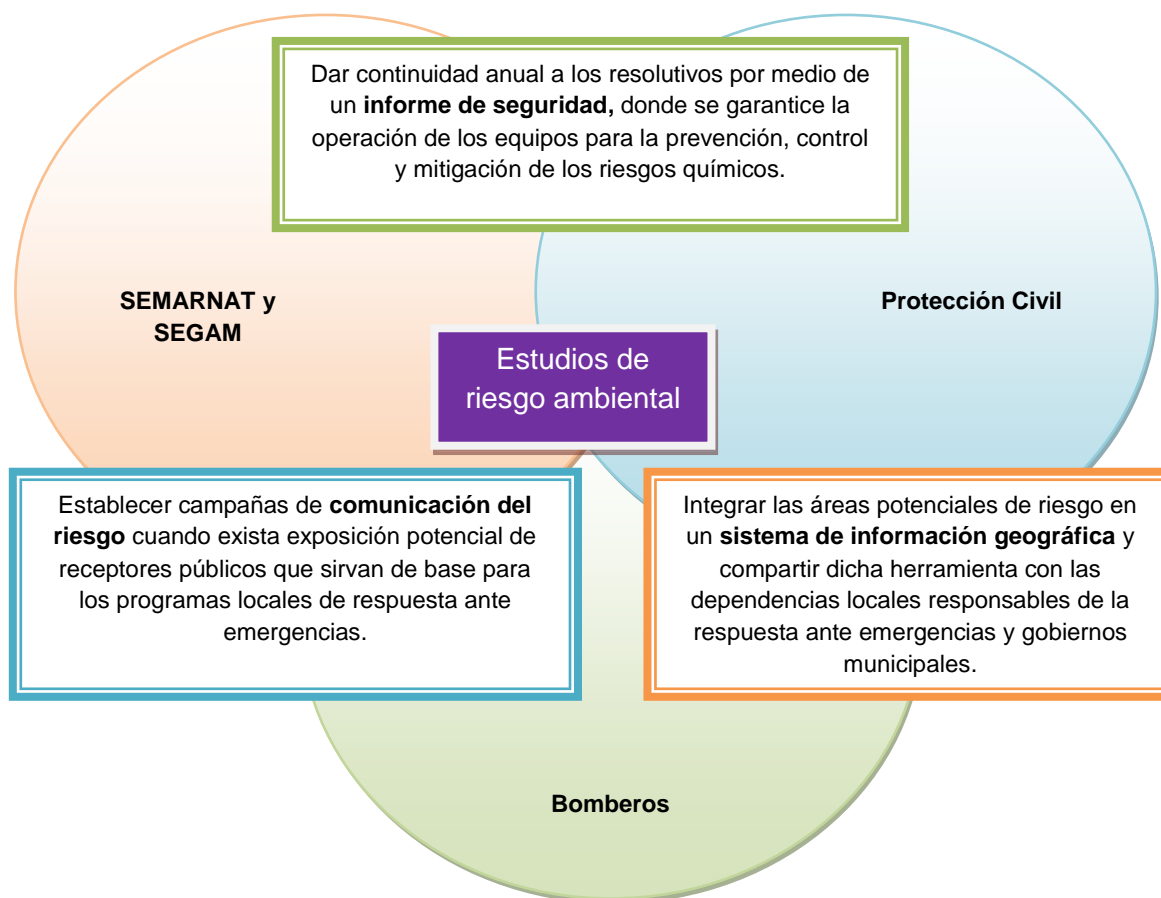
Dar continuidad anual a los resolutivos por medio de un **informe de seguridad,** donde se garantice la operación de los equipos para la prevención, control y mitigación de los riesgos químicos.

**SEMARNAT y SEGAM**

**Protección Civil**

Estudios de riesgo ambiental

Establecer campañas de **comunicación del riesgo** cuando exista exposición potencial de receptores públicos que sirvan de base para los programas locales de respuesta ante emergencias.

Integrar las áreas potenciales de riesgo en un **sistema de información geográfica** y compartir dicha herramienta con las dependencias locales responsables de la respuesta ante emergencias y gobiernos municipales.

**Bomberos**